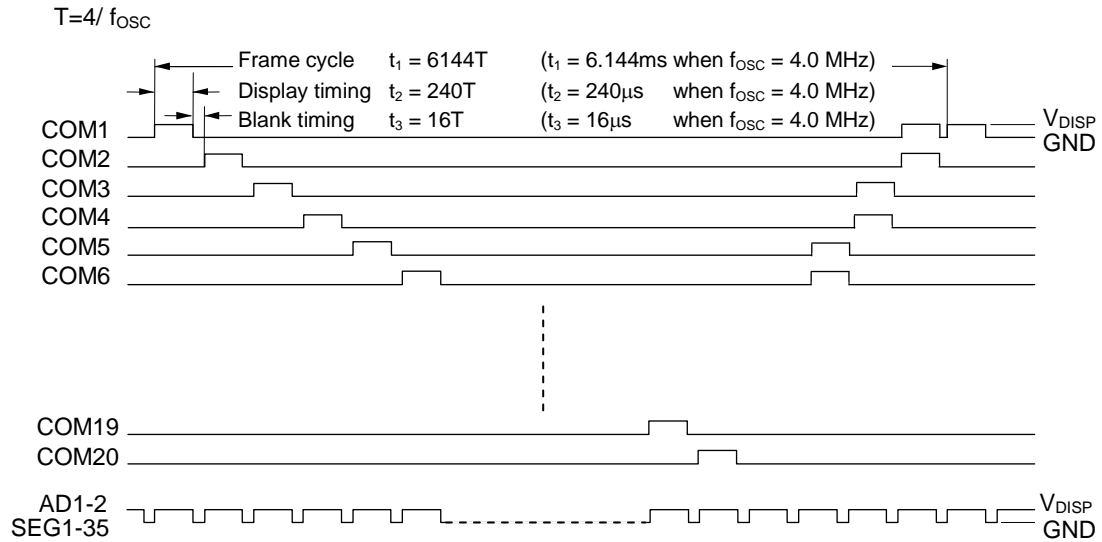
T=4/ $f_{OSC}$

Frame cycle $t_1$ = 6144T ($t_1$ = 6.144ms when $f_{OSC}$ = 4.0 MHz)
Display timing $t_2$ = 240T ($t_2$ = 240μs when $f_{OSC}$ = 4.0 MHz)
Blank timing $t_3$ = 16T ($t_3$ = 16μs when $f_{OSC}$ = 4.0 MHz)

COM1
COM2
COM3
COM4
COM5
COM6

$V_{DISP}$
GND

COM19
COM20

AD1-2
SEG1-35

$V_{DISP}$
GND